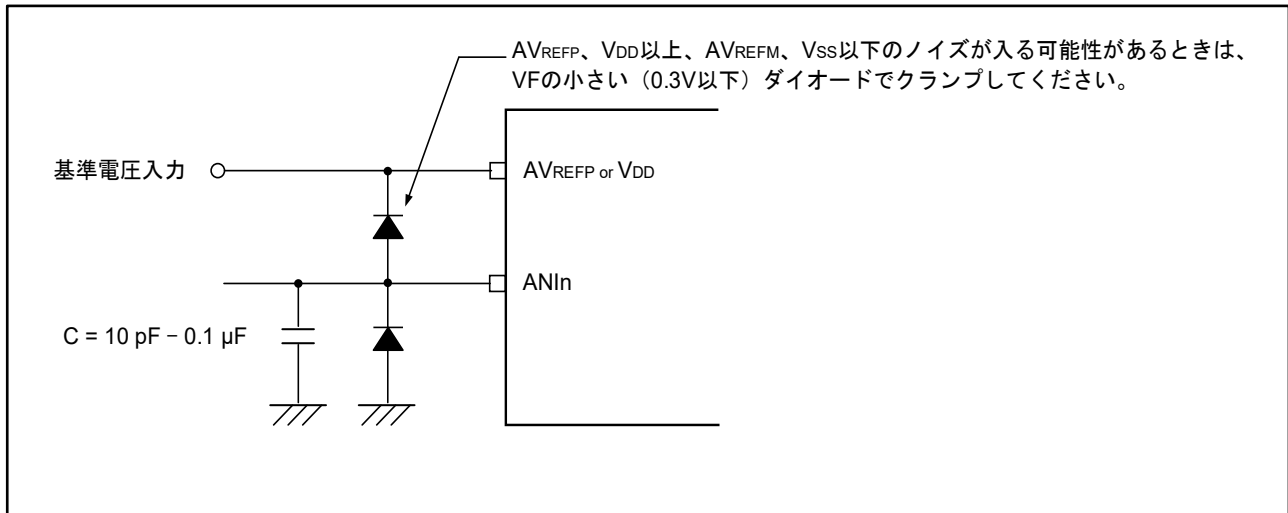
AV$_{REFP}$、V$_{DD}$以上、AV$_{REFM}$、V$_{SS}$以下のノイズが入る可能性があるときは、VFの小さい（0.3V以下）ダイオードでクランプしてください。

基準電圧入力

AV$_{REFP}$ or V$_{DD}$

ANIn

C = 10 pF − 0.1 μF